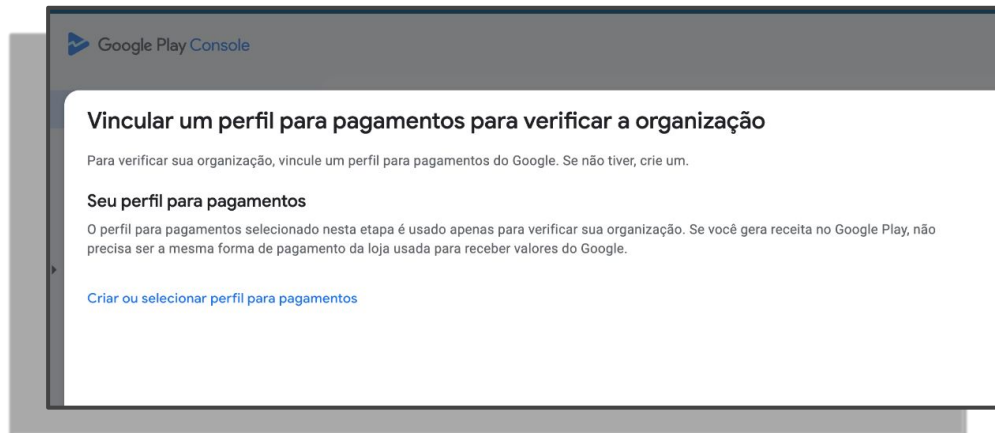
Google Play Console

Vincular um perfil para pagamentos para verificar a organização

Para verificar sua organização, vincule um perfil para pagamentos do Google. Se não tiver, crie um.

Seu perfil para pagamentos

O perfil para pagamentos selecionado nesta etapa é usado apenas para verificar sua organização. Se você gera receita no Google Play, não precisa ser a mesma forma de pagamento da loja usada para receber valores do Google.

Criar ou selecionar perfil para pagamentos